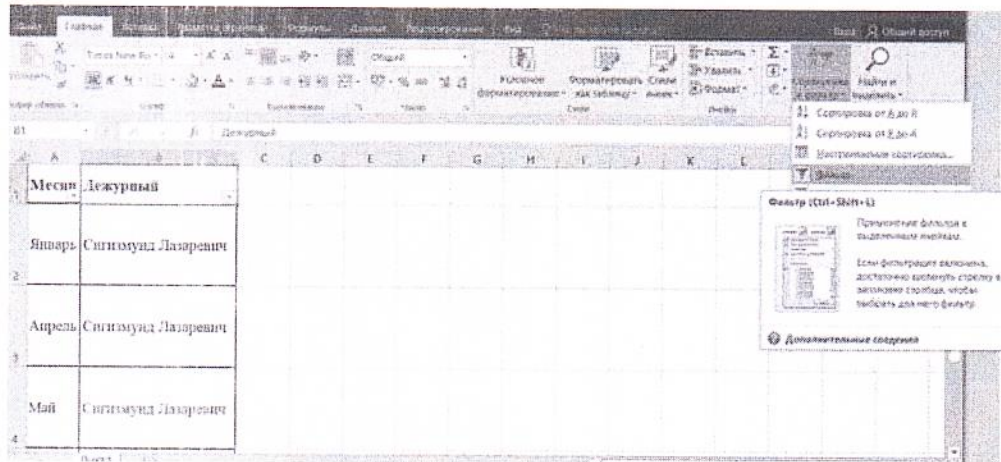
Файл Главная Вставка Разметка страницы Формулы Данные Рецензирование Вид

Вход Общий доступ

Вставить

Times New Ro 14 A A

Ж К Ч

Буфер обмена Шрифт Выравнивание

Общий

% 000

Число

Условное форматирование

Форматировать как таблицу

Стили ячеек

Стили

Вставить

Удалить

Формат

Ячейки

Сортировка и фильтр

Найти и выделить

Сортировка от А до Я

Сортировка от Я до А

Настраиваемая сортировка...

Фильтр

B1 fx Дежурный

| A | B | C | D | E | F | G | H | I | J | K | L |
|---|---|---|---|---|---|---|---|---|---|---|---|
| Месяц | Дежурный | | | | | | | | | | |
| Январь | Сигизмунд Лазаревич | | | | | | | | | | |
| Апрель | Сигизмунд Лазаревич | | | | | | | | | | |
| Май | Сигизмунд Лазаревич | | | | | | | | | | |

Фильтр (Ctrl+Shift+L)

Применение фильтра к выделенным ячейкам.

Если фильтрация включена, достаточно щелкнуть стрелку в заголовке столбца, чтобы выбрать для него фильтр.

Дополнительные сведения

Лист1